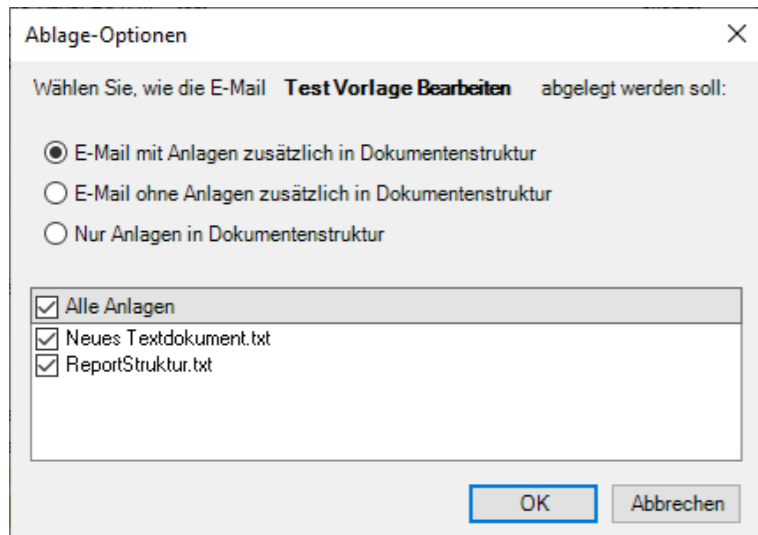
Ablage-Optionen

×

Wählen Sie, wie die E-Mail **Test Vorlage Bearbeiten** abgelegt werden soll:

E-Mail mit Anlagen zusätzlich in Dokumentenstruktur

E-Mail ohne Anlagen zusätzlich in Dokumentenstruktur

Nur Anlagen in Dokumentenstruktur

Alle Anlagen

Neues Textdokument.txt

ReportStruktur.txt

OK

Abbrechen